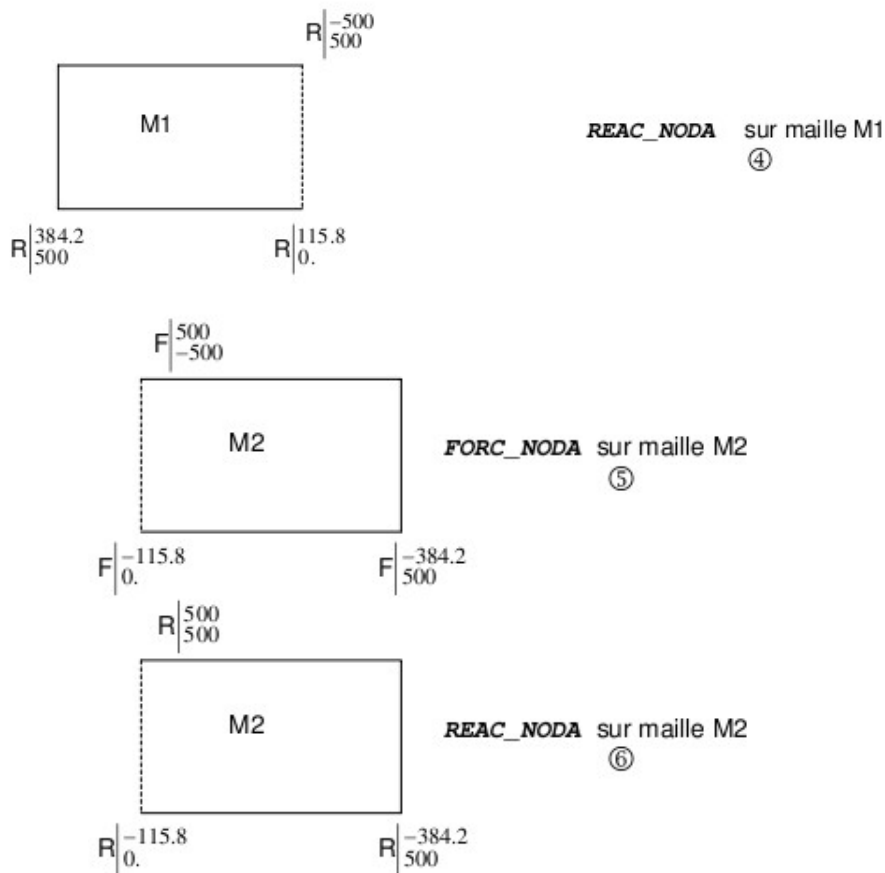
$R\left|\begin{matrix}-500\\500\end{matrix}\right.$

M1

$R\left|\begin{matrix}384.2\\500\end{matrix}\right.$ $R\left|\begin{matrix}115.8\\0.\end{matrix}\right.$

REAC_NODA sur maille M1
④

$F\left|\begin{matrix}500\\-500\end{matrix}\right.$

M2

$F\left|\begin{matrix}-115.8\\0.\end{matrix}\right.$ $F\left|\begin{matrix}-384.2\\500\end{matrix}\right.$

FORC_NODA sur maille M2
⑤

$R\left|\begin{matrix}500\\500\end{matrix}\right.$

M2

$R\left|\begin{matrix}-115.8\\0.\end{matrix}\right.$ $R\left|\begin{matrix}-384.2\\500\end{matrix}\right.$

REAC_NODA sur maille M2
⑥